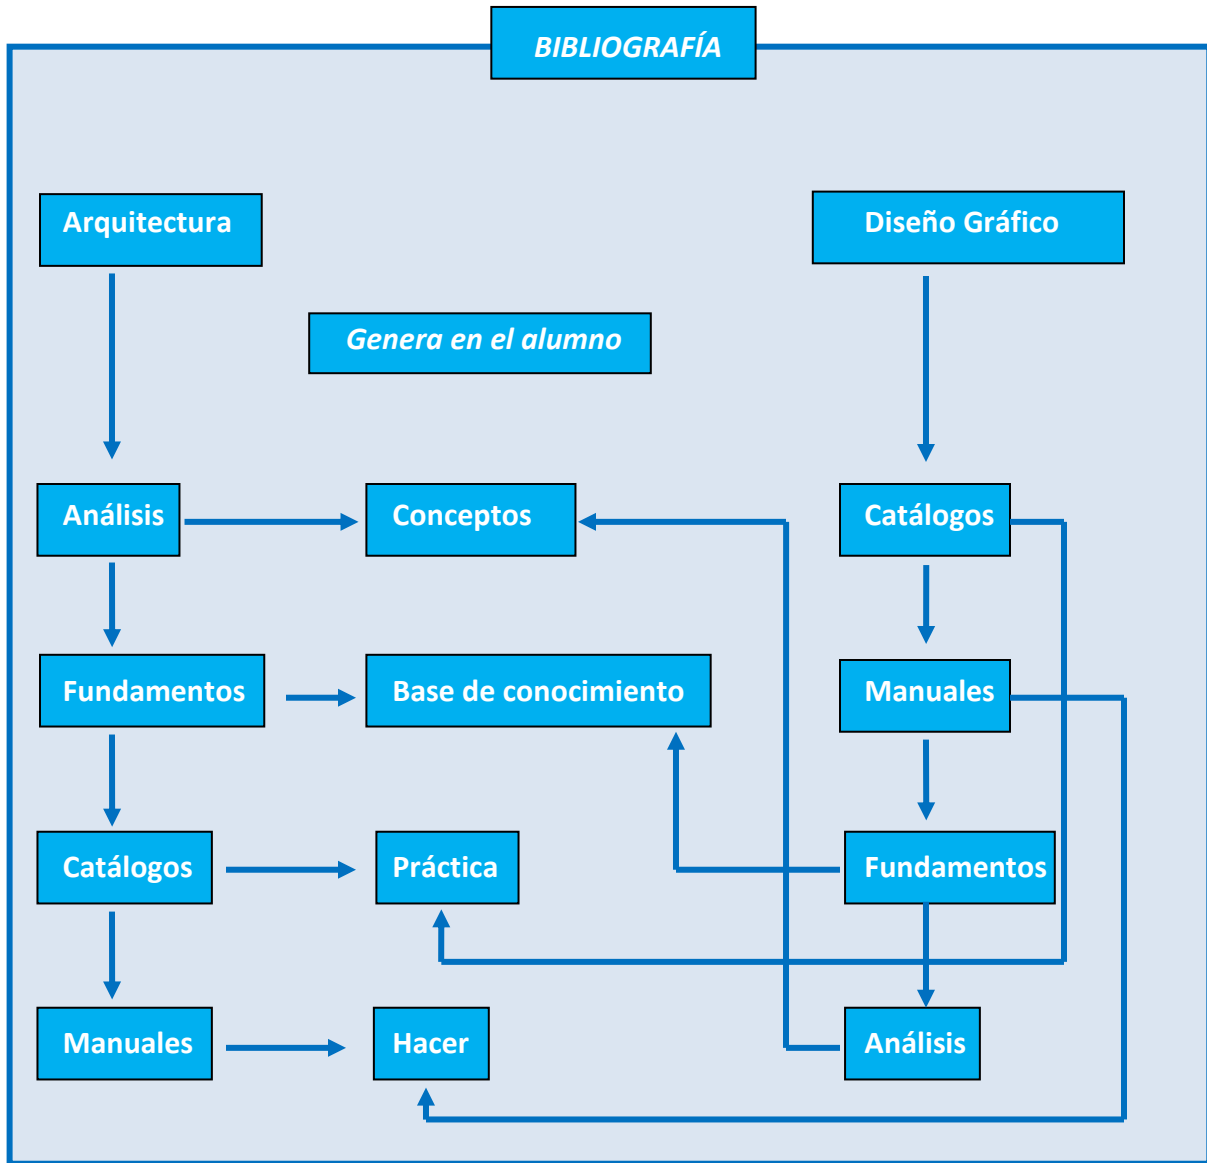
BIBLIOGRAFÍA

Arquitectura

Diseño Gráfico

Genera en el alumno

Análisis

Conceptos

Catálogos

Fundamentos

Base de conocimiento

Manuales

Catálogos

Práctica

Fundamentos

Manuales

Hacer

Análisis